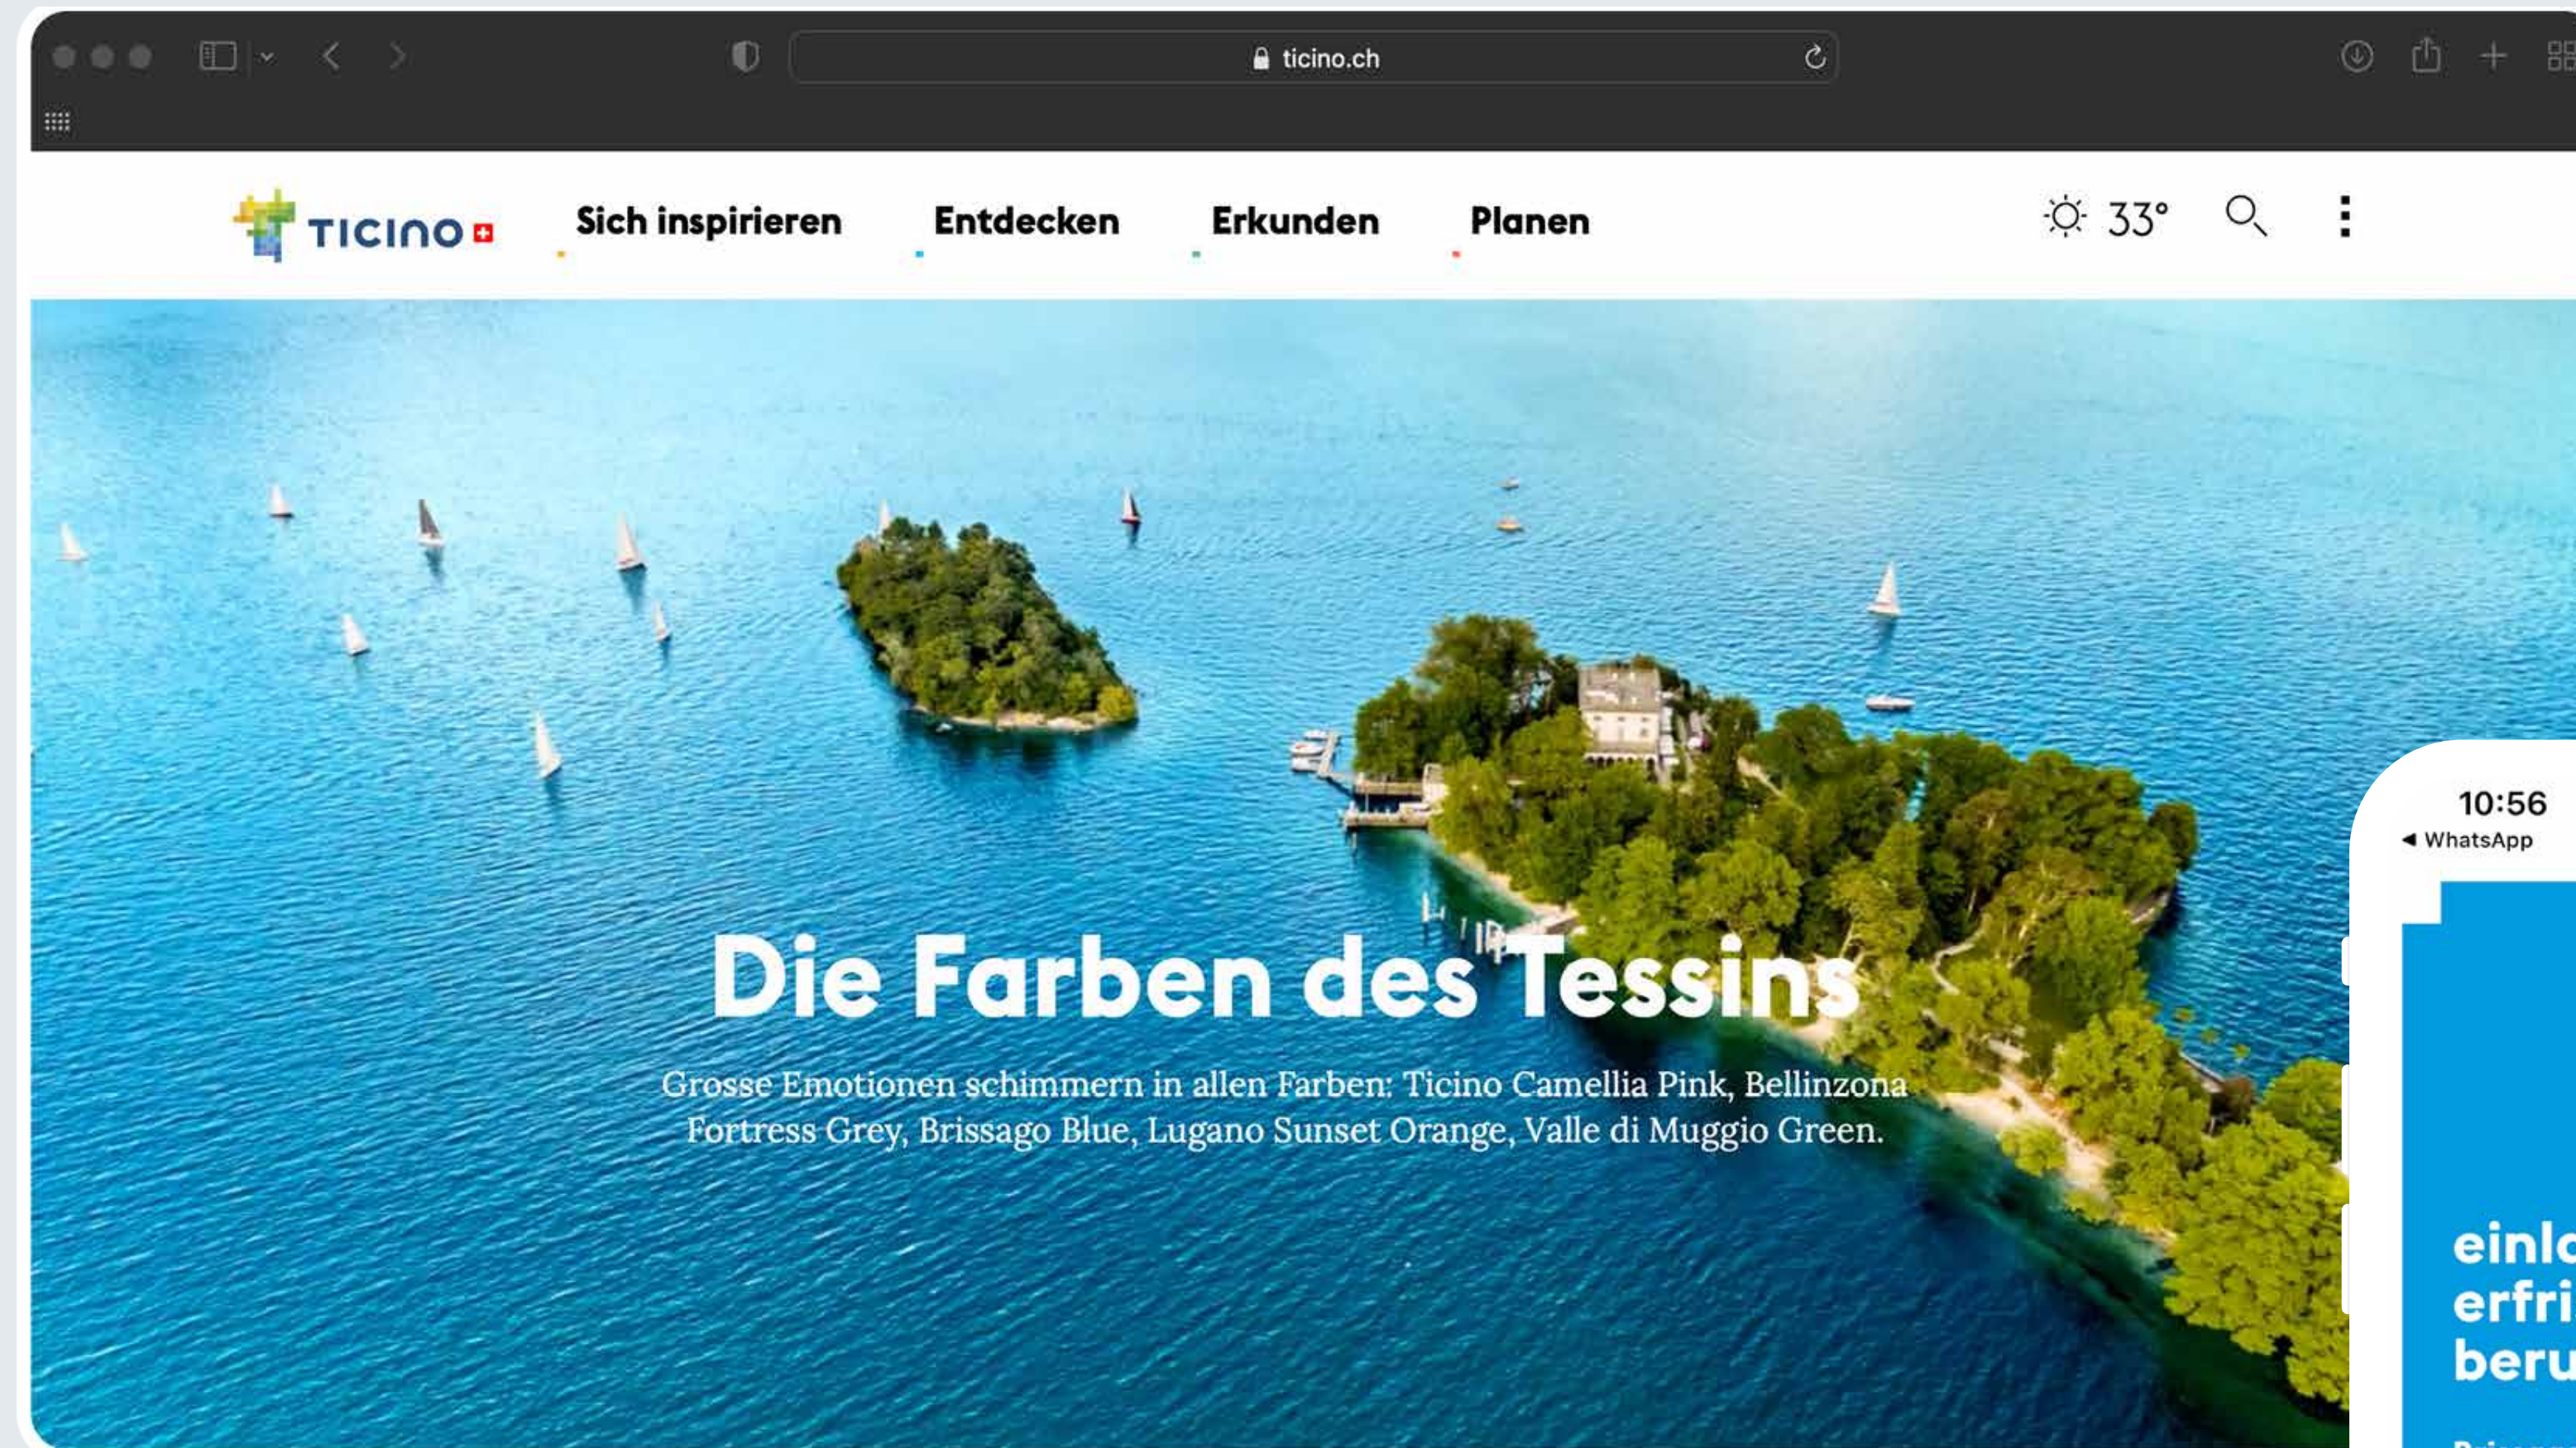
ticino.ch

TICINO

Sich inspirieren Entdecken Erkunden Planen

33°

Die Farben des Tessins

Grosse Emotionen schimmern in allen Farben: Ticino Camellia Pink, Bellinzona Fortress Grey, Brissago Blue, Lugano Sunset Orange, Valle di Muggio Green.

10:56
◀ WhatsApp

einl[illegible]
erfri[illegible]
beru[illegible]